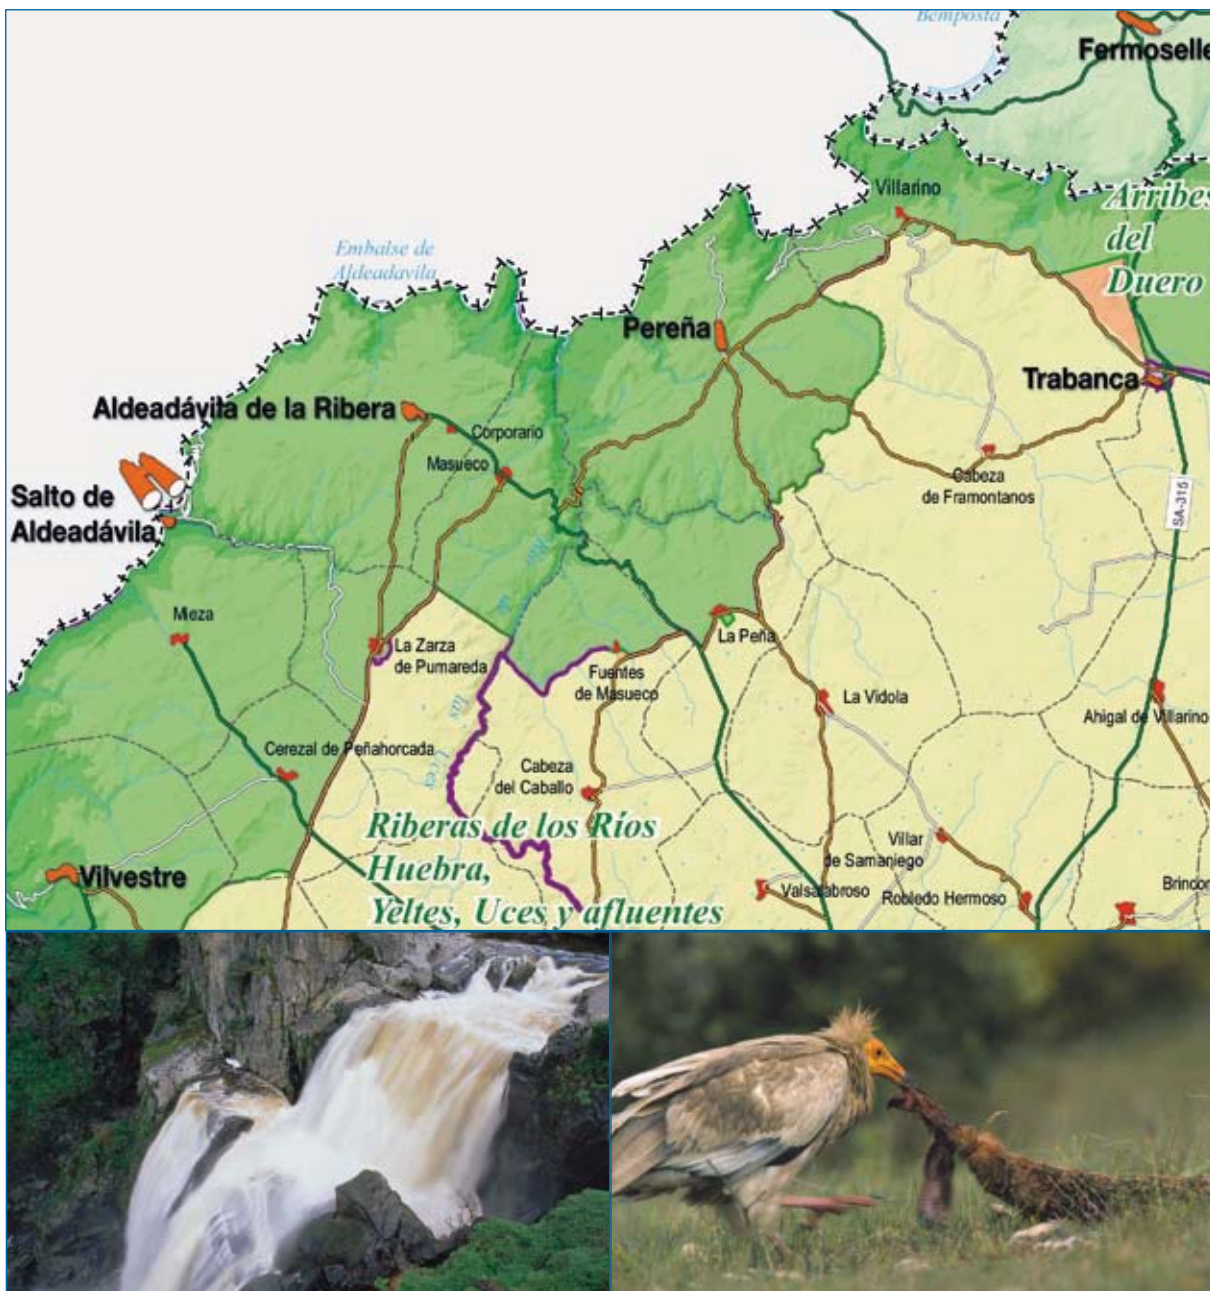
Bemposta

Fermoselle

Arribes del Duero

Villarino

Embalse de Aldeadávila

Pereña

Trabanca

Aldeadávila de la Ribera

Corporario

Masueco

Salto de Aldeadávila

Cabeza de Framontanos

SA-315

Mieza

La Zarza de Pumareda

La Peña

Fuentes de Masueco

La Vídola

Ahigal de Villarino

Cerezal de Peñahorcada

Cabeza del Caballo

Riberas de los Ríos Huebra, Yeltes, Uces y afluentes

Villar de Samaniego

Vilvestre

Valsalabroso

Robledo Hermoso

Brincon